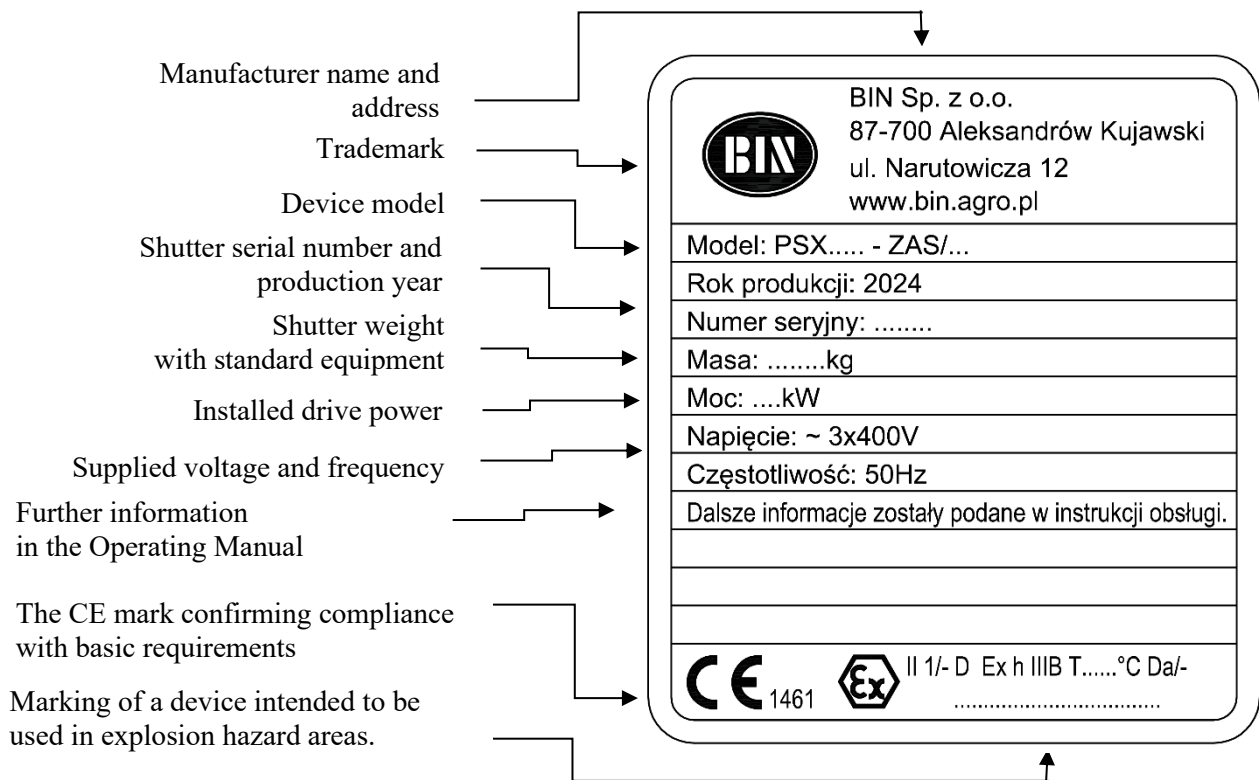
Manufacturer name and address

Trademark

Device model

Shutter serial number and production year

Shutter weight with standard equipment

Installed drive power

Supplied voltage and frequency

Further information in the Operating Manual

The CE mark confirming compliance with basic requirements

Marking of a device intended to be used in explosion hazard areas.

BIN

BIN Sp. z o.o.
87-700 Aleksandrów Kujawski
ul. Narutowicza 12
www.bin.agro.pl

Model: PSX..... - ZAS/...

Rok produkcji: 2024

Numer seryjny: ........

Masa: ........kg

Moc: ....kW

Napięcie: ~ 3x400V

Częstotliwość: 50Hz

Dalsze informacje zostały podane w instrukcji obsługi.

CE 1461 Ex II 1/- D Ex h IIIB T......°C Da/- ...................................